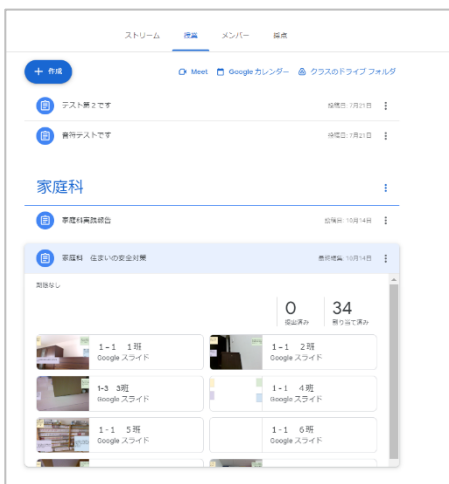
ストリーム 授業 メンバー 採点

+ 作成

Meet Google カレンダー クラスのドライブ フォルダ

テスト第２です 投稿日: 7月21日

音符テストです 投稿日: 7月21日

家庭科

家庭科実践報告 投稿日: 10月14日

家庭科 住まいの安全対策 最終編集: 10月14日

期限なし

0 提出済み

34 割り当て済み

1-1 1班 Google スライド

1-1 2班 Google スライド

1-3 3班 Google スライド

1-1 4班 Google スライド

1-1 5班 Google スライド

1-1 6班 Google スライド